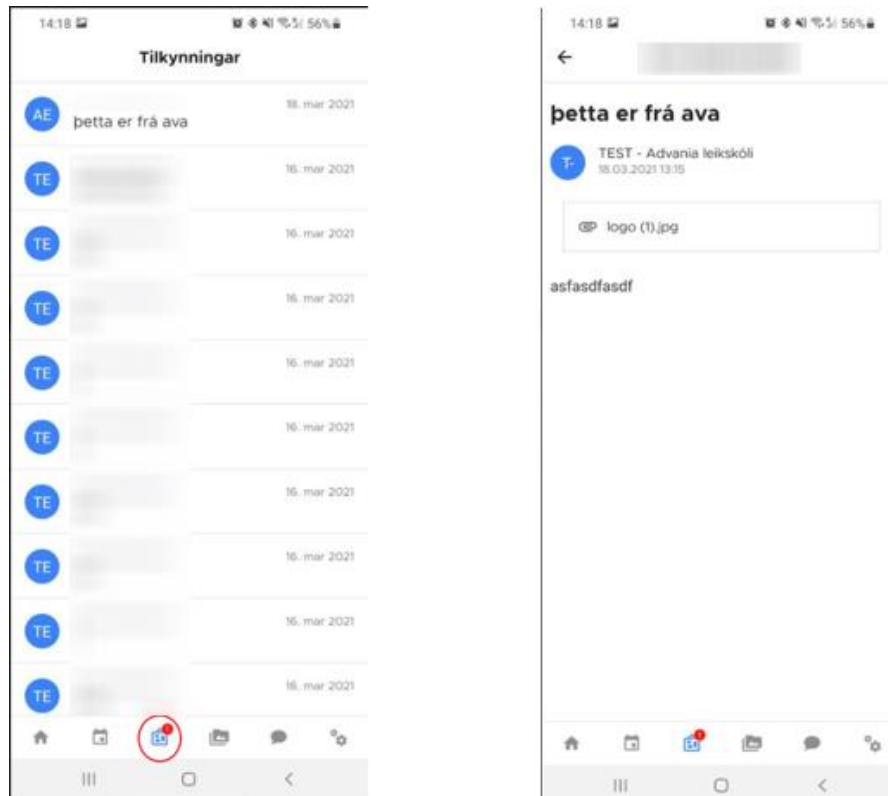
14:18

56%

Tilkynningar

AE

þetta er frá ava

18. mar 2021

TE

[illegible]

16. mar 2021

TE

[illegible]

16. mar 2021

TE

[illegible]

16. mar 2021

TE

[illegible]

16. mar 2021

TE

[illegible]

16. mar 2021

TE

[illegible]

16. mar 2021

TE

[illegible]

16. mar 2021

TE

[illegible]

16. mar 2021

TE

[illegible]

16. mar 2021

14:18

56%

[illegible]

þetta er frá ava

T-

TEST - Advania leikskóli

18.03.2021 13:15

logo (1).jpg

asfasdfasdf